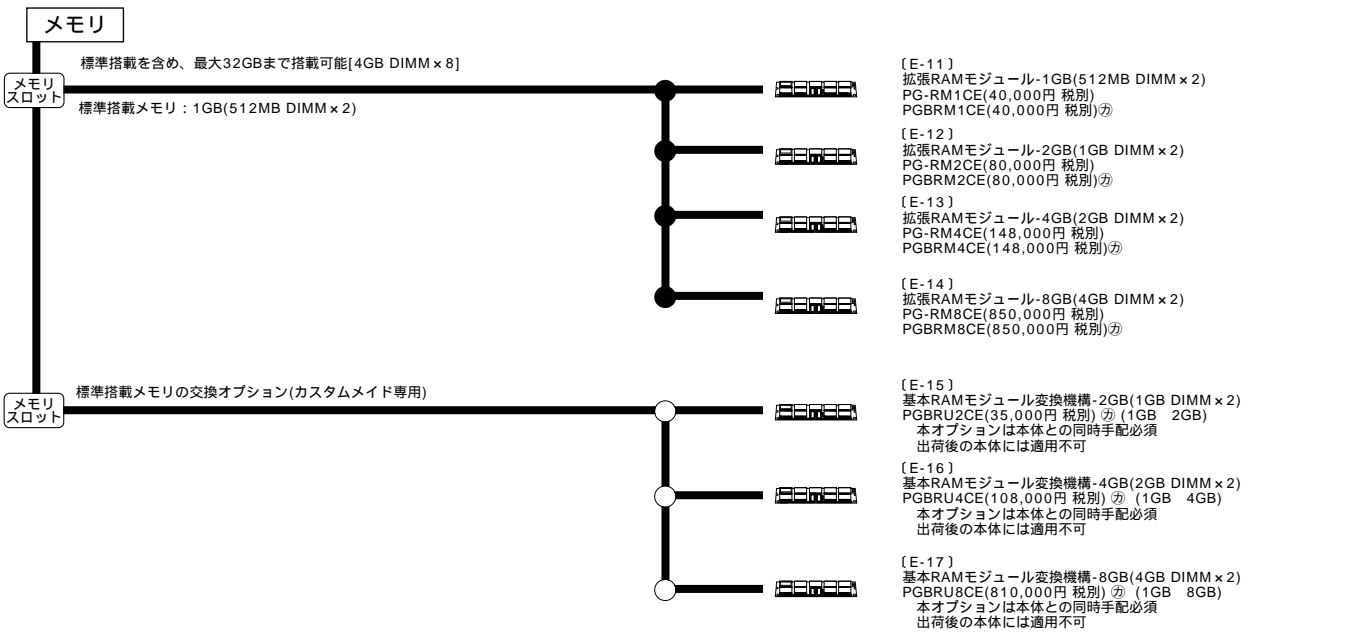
メモリ

メモリスロット

標準搭載を含め、最大32GBまで搭載可能[4GB DIMM×8]

標準搭載メモリ：1GB(512MB DIMM×2)

〔E-11〕
拡張RAMモジュール-1GB(512MB DIMM×2)
PG-RM1CE(40,000円 税別)
PGBRM1CE(40,000円 税別)㋕

〔E-12〕
拡張RAMモジュール-2GB(1GB DIMM×2)
PG-RM2CE(80,000円 税別)
PGBRM2CE(80,000円 税別)㋕

〔E-13〕
拡張RAMモジュール-4GB(2GB DIMM×2)
PG-RM4CE(148,000円 税別)
PGBRM4CE(148,000円 税別)㋕

〔E-14〕
拡張RAMモジュール-8GB(4GB DIMM×2)
PG-RM8CE(850,000円 税別)
PGBRM8CE(850,000円 税別)㋕

メモリスロット

標準搭載メモリの交換オプション(カスタムメイド専用)

〔E-15〕
基本RAMモジュール変換機構-2GB(1GB DIMM×2)
PGBRU2CE(35,000円 税別) ㋕ (1GB 2GB)
本オプションは本体との同時手配必須
出荷後の本体には適用不可

〔E-16〕
基本RAMモジュール変換機構-4GB(2GB DIMM×2)
PGBRU4CE(108,000円 税別) ㋕ (1GB 4GB)
本オプションは本体との同時手配必須
出荷後の本体には適用不可

〔E-17〕
基本RAMモジュール変換機構-8GB(4GB DIMM×2)
PGBRU8CE(810,000円 税別) ㋕ (1GB 8GB)
本オプションは本体との同時手配必須
出荷後の本体には適用不可